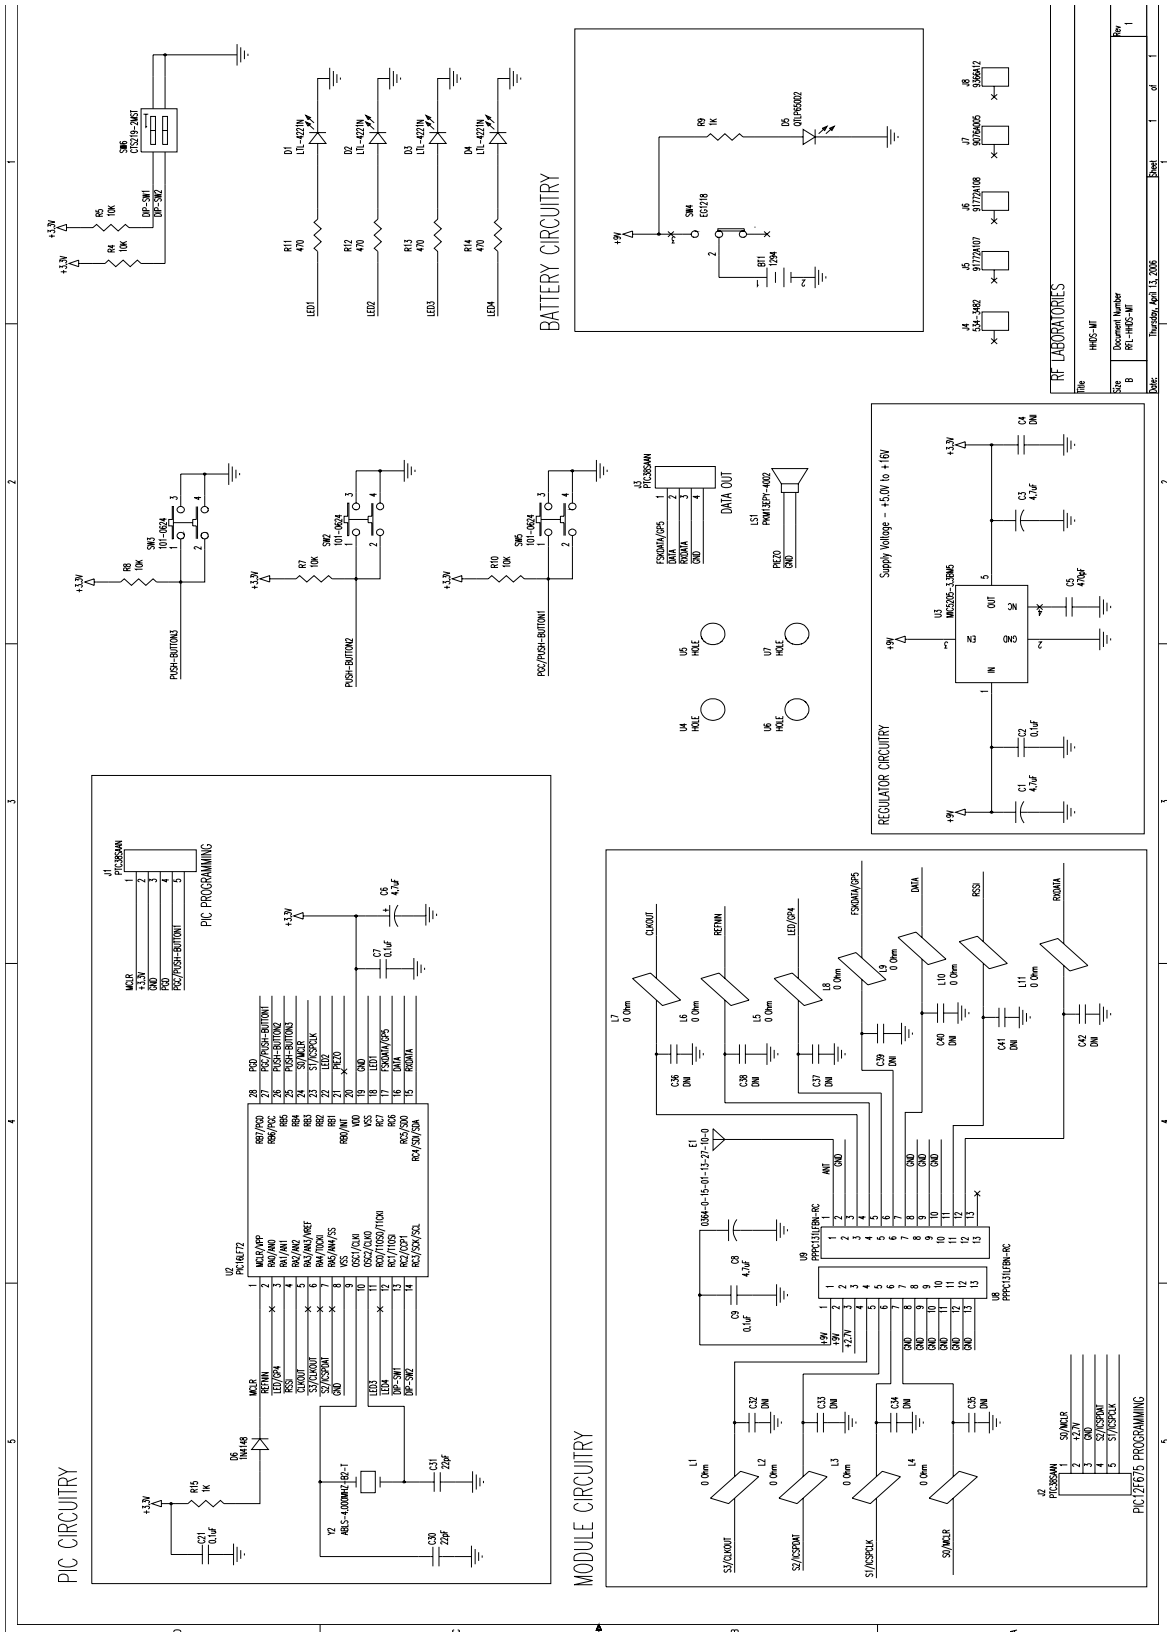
RF LABORATORIES

Title
HHDS-MT

Size B
Document Number
RFL-HHDS-MT

Rev 1

Date: Thursday, April 13, 2006
Sheet 1 of 1

BATTERY CIRCUITRY

R9 1K
D5 QTLP650D2
SW4 EG1218
+9V
BT1 1294

J4 534-3482
J5 917724107
J6 917724108
J7 9076A005
J8 9366A12

SW6 CTS219-2MST
DIP-SW1
DIP-SW2
R5 10K
R4 10K
+3.3V

D1 LTL-4221N
D2 LTL-4221N
D3 LTL-4221N
D4 LTL-4221N
R11 470
R12 470
R13 470
R14 470
LED1
LED2
LED3
LED4

SW3 101-0624
R8 10K
PUSH-BUTTON3
SW2 101-0624
R7 10K
PUSH-BUTTON2
SW5 101-0624
R10 10K
PGC/PUSH-BUTTON1

J3 PTC36SAAN
FSKDATA/GP5
DATA
RXDATA
GND
DATA OUT

LS1 PKM13EPY-4002
PIEZO
GND

U5 HOLE
U7 HOLE
U4 HOLE
U6 HOLE

REGULATOR CIRCUITRY
Supply Voltage - +5.0V to +16V
U3 MC5205-3.3BM5
EN
IN
OUT
NC
GND
C4 DNI
C3 4.7uF
C5 470pF
C2 0.1uF
C1 4.7uF
+9V
+3.3V

PIC CIRCUITRY
J1 PTC36SAAN
MCLR
+3.3V
GND
PGD
PGC/PUSH-BUTTON1
PIC PROGRAMMING

C6 4.7uF
C7 0.1uF
U2 PIC16F72
MCLR/VPP
RA0/AN0
RA1/AN1
RA2/AN2
RA3/AN3/VREF
RA4/T0CKI
RA5/AN4/SS
VSS
OSC1/CLKI
OSC2/CLKO
RC0/T1OSO/T1CKI
RC1/T1OSI
RC2/CCP1
RC3/SCK/SCL
RB7/PGD
RB6/PGC
RB5
RB4
RB3
RB2
RB1
RB0/INT
VDD
VSS
RC7
RC6
RC5/SDO
RC4/SDI/SDA
PGD
PGC/PUSH-BUTTON1
PUSH-BUTTON2
PUSH-BUTTON3
S0/MCLR
S1/ICSPCLK
LED2
PIEZO
GND
LED1
FSKDATA/GP5
DATA
RXDATA
MCLR
REFINN
LED/GP4
RSSI
CLKOUT
S3/CLKOUT
S2/ICSPDAT
GND
LED3
LED4
DIP-SW1
DIP-SW2
D6 1N4148
R15 1K
C21 0.1uF
Y2 ABLS-4.000MHZ-B2-T
C31 22pF
C30 22pF

MODULE CIRCUITRY
CLKOUT
REFINN
LED/GP4
FSKDATA/GP5
DATA
RSSI
RXDATA
L7 0 Ohm
L6 0 Ohm
L5 0 Ohm
L8 0 Ohm
L9 0 Ohm
L10 0 Ohm
L11 0 Ohm
C36 DNI
C38 DNI
C37 DNI
C39 DNI
C40 DNI
C41 DNI
C42 DNI
E1 0364-0-15-01-13-27-10-0
ANT
GND
U9 PPPC131LFBN-RC
U8 PPPC131LFBN-RC
C8 4.7uF
C9 0.1uF
+9V
+2.7V
C32 DNI
C33 DNI
C34 DNI
C35 DNI
L1 0 Ohm
L2 0 Ohm
L3 0 Ohm
L4 0 Ohm
S3/CLKOUT
S2/ICSPDAT
S1/ICSPCLK
S0/MCLR
J2 PTC36SAAN
S0/MCLR
+2.7V
GND
S2/ICSPDAT
S1/ICSPCLK
PIC12F675 PROGRAMMING

1 2 3 4 5
A B C D